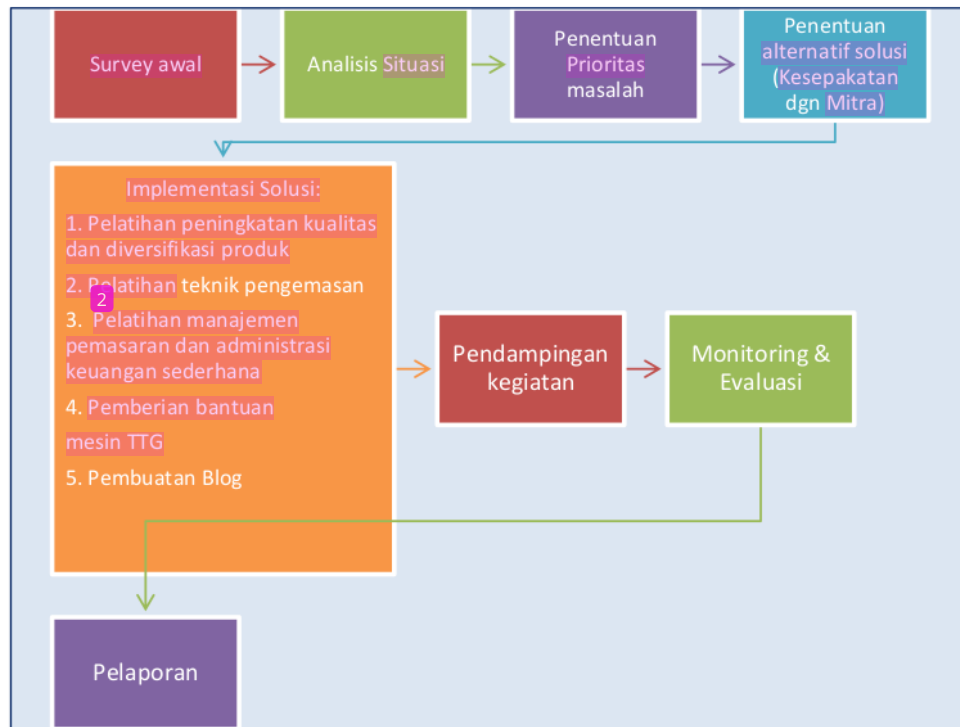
Survey awal

Analisis Situasi

Penentuan Prioritas masalah

Penentuan alternatif solusi (Kesepakatan dgn Mitra)

Implementasi Solusi:

1. Pelatihan peningkatan kualitas dan diversifikasi produk

2. Pelatihan teknik pengemasan

2

3. Pelatihan manajemen pemasaran dan administrasi keuangan sederhana

4. Pemberian bantuan mesin TTG

5. Pembuatan Blog

Pendampingan kegiatan

Monitoring & Evaluasi

Pelaporan